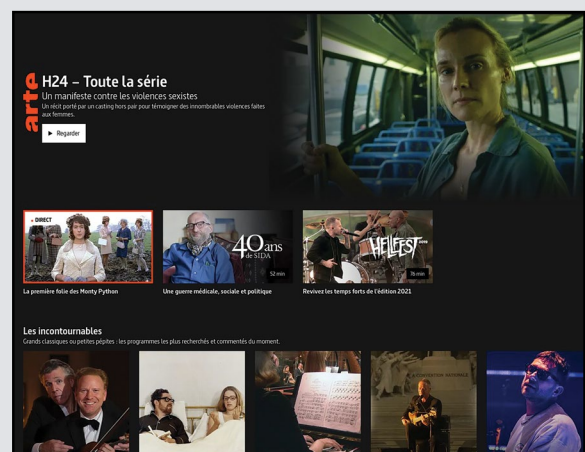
arte

H24 – Toute la série

Un manifeste contre les violences sexistes

Un récit porté par un casting hors pair pour témoigner des innombrables violences faites aux femmes.

▶ Regarder

• DIRECT

40 ans de SIDA

52 min

HELLFEST

76 min

La première folie des Monty Python

Une guerre médicale, sociale et politique

Revivez les temps forts de l'édition 2021

Les incontournables

Grands classiques ou petites pépites : les programmes les plus recherchés et commentés du moment.